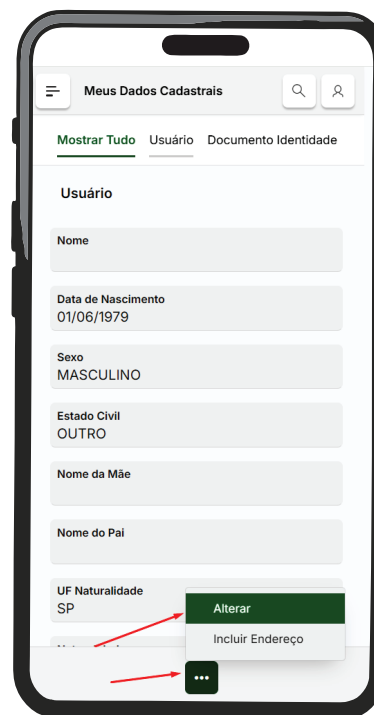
Meus Dados Cadastrais

Mostrar Tudo Usuário Documento Identidade

Usuário

Nome

Data de Nascimento
01/06/1979

Sexo
MASCULINO

Estado Civil
OUTRO

Nome da Mãe

Nome do Pai

UF Naturalidade
SP

Alterar

Incluir Endereço

•••